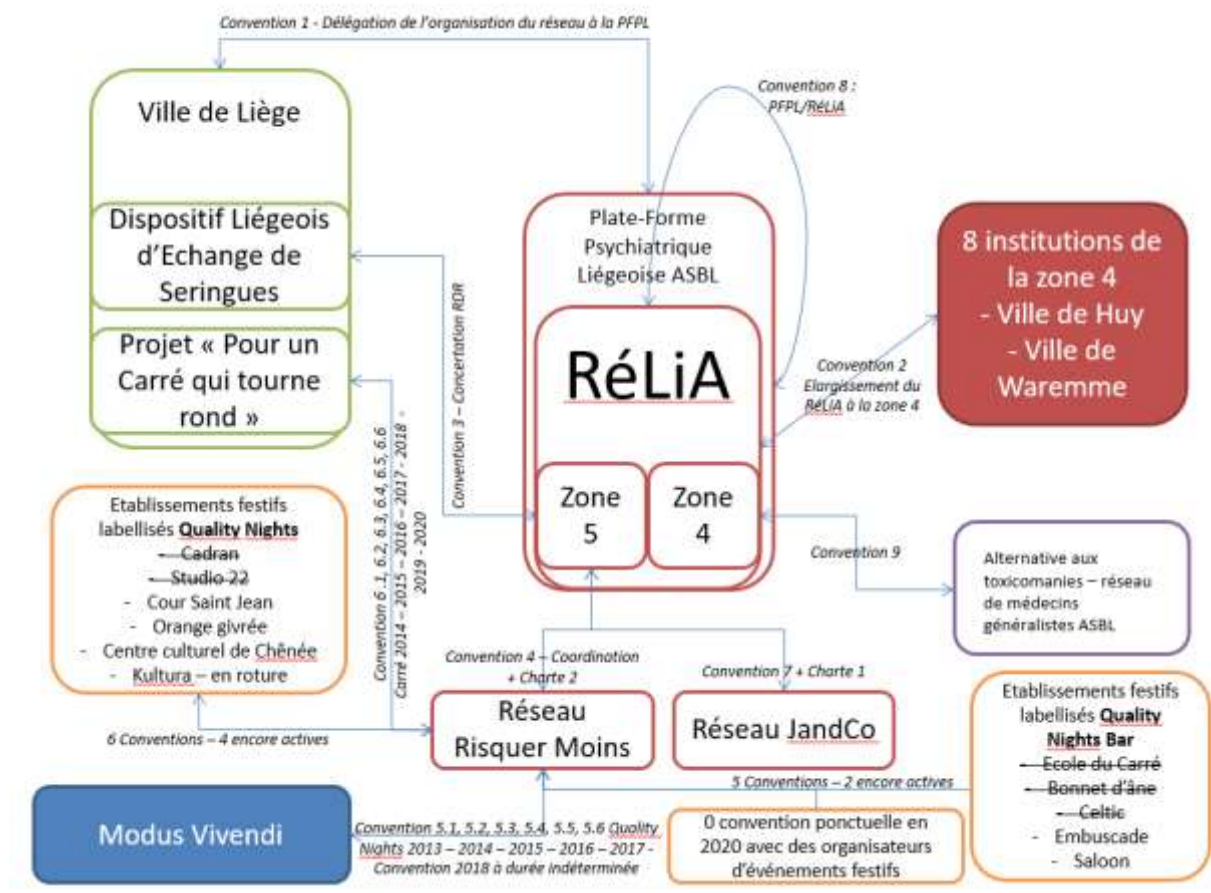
Convention 1 - Délégation de l'organisation du réseau à la PFPL

Convention 8 : PFPL/RéLiA

Ville de Liège

Dispositif Liégeois d'Echange de Seringues

Projet « Pour un Carré qui tourne rond »

Convention 3 – Concertation RDR

Plate-Forme Psychiatrique Liégeoise ASBL

RéLiA

Zone 5

Zone 4

8 institutions de la zone 4
- Ville de Huy
- Ville de Waremme

Convention 2 Elargissement du RéLiA à la zone 4

Convention 9

Alternative aux toxicomanies – réseau de médecins généralistes ASBL

Etablissements festifs labellisés **Quality Nights**
- ~~Cadran~~
- ~~Studio 22~~
- Cour Saint Jean
- Orange givrée
- Centre culturel de Chênée
- Kultura – en roture

Convention 6 .1, 6.2, 6.3, 6.4, 6.5, 6.6 Carré 2014 – 2015 – 2016 – 2017 - 2018 - 2019 - 2020

Convention 4 – Coordination + Charte 2

Convention 7 + Charte 1

Réseau Risquer Moins

Réseau JandCo

6 Conventions – 4 encore actives

Etablissements festifs labellisés **Quality Nights Bar**
- ~~Ecole du Carré~~
- ~~Bonnet d'âne~~
- ~~Celtic~~
- Embuscade
- Saloon

5 Conventions – 2 encore actives

Modus Vivendi

Convention 5.1, 5.2, 5.3, 5.4, 5.5, 5.6 Quality Nights 2013 – 2014 – 2015 – 2016 – 2017 - Convention 2018 à durée indéterminée

0 convention ponctuelle en 2020 avec des organisateurs d'événements festifs